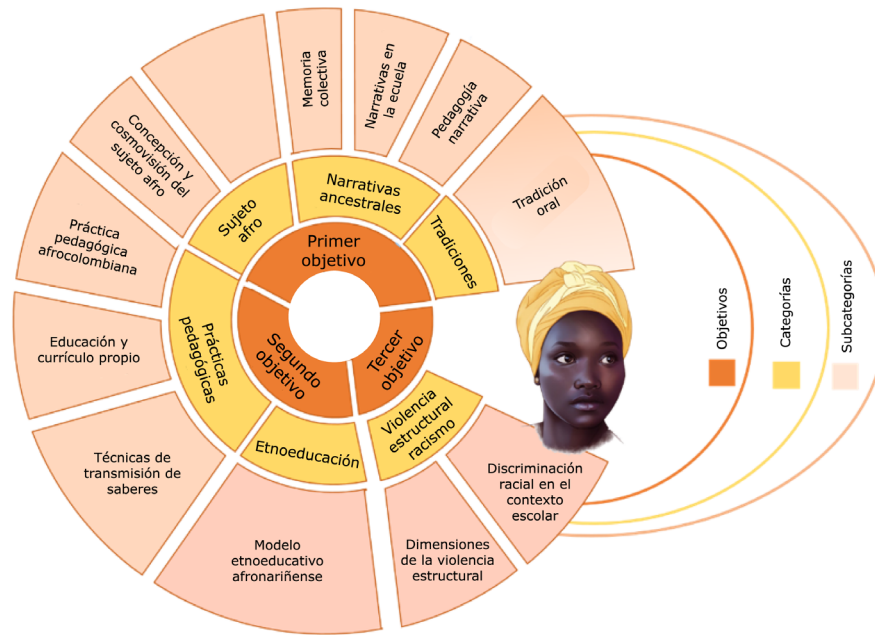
Primer objetivo

Segundo objetivo

Tercer objetivo

Sujeto afro

Narrativas ancestrales

Tradiciones

Prácticas pedagógicas

Etnoeducación

Violencia estructural racismo

Concepción y cosmovisión del sujeto afro

Memoria colectiva

Narrativas en la ecuela

Pedagogía narrativa

Tradición oral

Práctica pedagógica afrocolombiana

Educación y currículo propio

Técnicas de transmisión de saberes

Modelo etnoeducativo afronariñense

Dimensiones de la violencia estructural

Discriminación racial en el contexto escolar

Objetivos

Categorías

Subcategorías